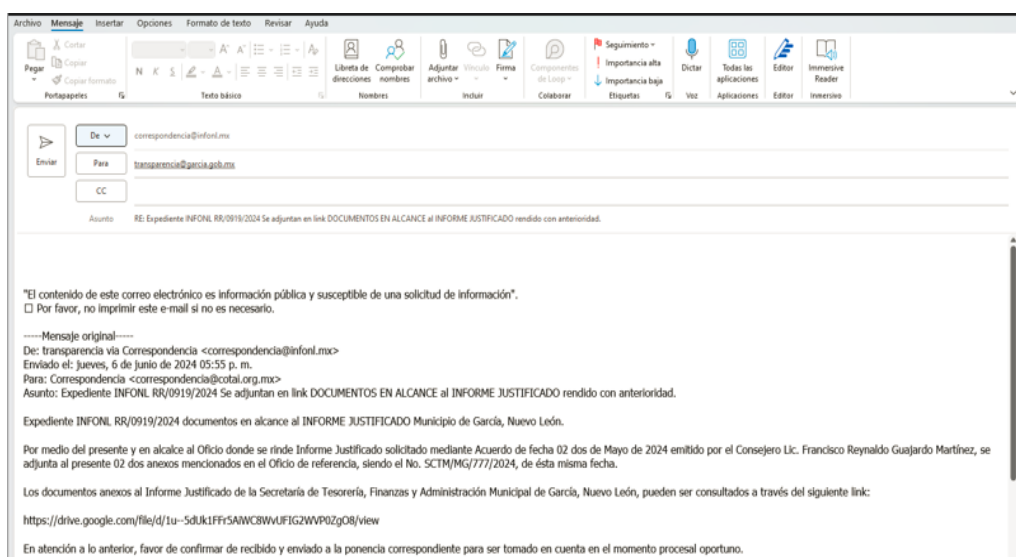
Archivo Mensaje Insertar Opciones Formato de texto Revisar Ayuda

Pegar Cortar Copiar Copiar formato Portapapeles

N K S A A Texto básico

Libreta de direcciones Comprobar nombres Nombres

Adjuntar archivo Vínculo Firma Incluir

Componentes de Loop Colaborar

Seguimiento Importancia alta Importancia baja Etiquetas

Dictar Voz

Todas las aplicaciones Aplicaciones

Editor Editor

Immersive Reader Inmersivo

Enviar

De correspondencia@infonl.mx

Para transparencia@garcia.gob.mx

CC

Asunto RE: Expediente INFONL RR/0919/2024 Se adjuntan en link DOCUMENTOS EN ALCANCE al INFORME JUSTIFICADO rendido con anterioridad.

"El contenido de este correo electrónico es información pública y susceptible de una solicitud de información".
☐ Por favor, no imprimir este e-mail si no es necesario.

-----Mensaje original-----
De: transparencia via Correspondencia <correspondencia@infonl.mx>
Enviado el: jueves, 6 de junio de 2024 05:55 p. m.
Para: Correspondencia <correspondencia@cotai.org.mx>
Asunto: Expediente INFONL RR/0919/2024 Se adjuntan en link DOCUMENTOS EN ALCANCE al INFORME JUSTIFICADO rendido con anterioridad.

Expediente INFONL RR/0919/2024 documentos en alcance al INFORME JUSTIFICADO Municipio de García, Nuevo León.

Por medio del presente y en alcalce al Oficio donde se rinde Informe Justificado solicitado mediante Acuerdo de fecha 02 dos de Mayo de 2024 emitido por el Consejero Lic. Francisco Reynaldo Guajardo Martínez, se adjunta al presente 02 dos anexos mencionados en el Oficio de referencia, siendo el No. SCTM/MG/777/2024, de ésta misma fecha.

Los documentos anexos al Informe Justificado de la Secretaría de Tesorería, Finanzas y Administración Municipal de García, Nuevo León, pueden ser consultados a través del siguiente link:

https://drive.google.com/file/d/1u--5dUk1FFr5AiWC8WvUFIG2WVP0ZgO8/view

En atención a lo anterior, favor de confirmar de recibido y enviado a la ponencia correspondiente para ser tomado en cuenta en el momento procesal oportuno.